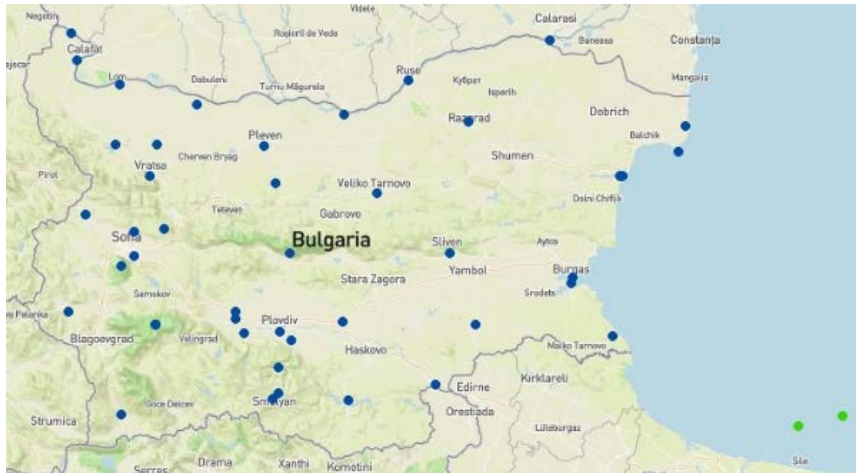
Negotin
Videle
Calarasi
Calafat
Rosiorii de Vede
Constanța
Baneasa
Lom
Dabuleni
Turnu Măgurele
Ruse
Kubrat
Mangalia
Isperih
Razgrad
Dobrich
Balchik
Pleven
Cherven Bryag
Vratsa
Shumen
Pirot
Veliko Tarnovo
Dolni Chiflik
Teteven
Gabrovo
Bulgaria
Sofia
Sliven
Aytos
Yambol
Stara Zagora
Burgas
Samokov
Sredets
Pehcevo
Plovdiv
Blagoevgrad
Velingrad
Malko Tarnovo
Haskovo
Kırklareli
Edirne
Gotse Delchev
Smolyan
Orestiada
Strumica
Lüleburgaz
Serres
Drama
Xanthi
Komotini
Sile